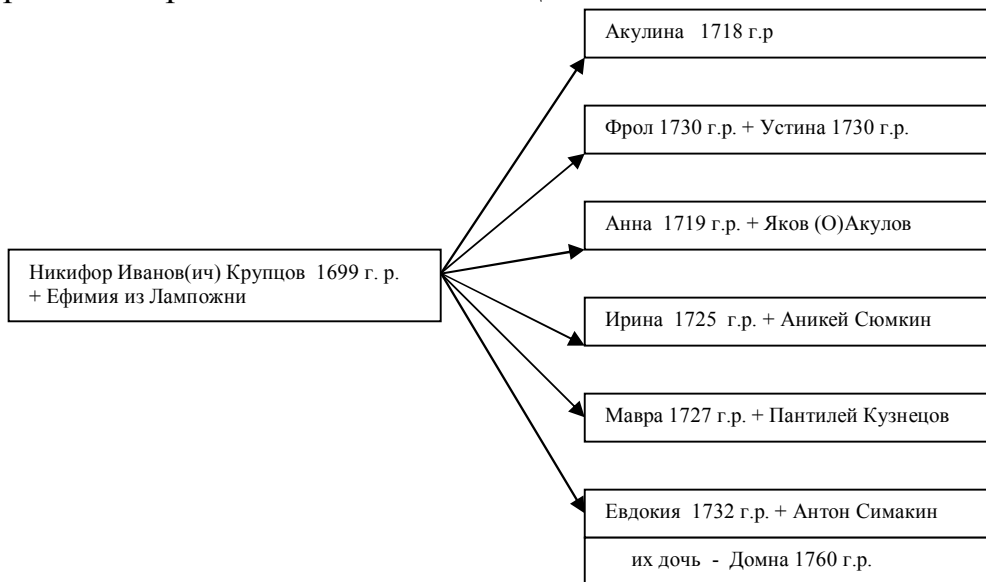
Никифор Иванов(ич) Крупцов 1699 г. р. + Ефимия из Лампожни

Акулина 1718 г.р

Фрол 1730 г.р. + Устина 1730 г.р.

Анна 1719 г.р. + Яков (О)Акулов

Ирина 1725 г.р. + Аникей Сюмкин

Мавра 1727 г.р. + Пантилей Кузнецов

Евдокия 1732 г.р. + Антон Симакин

их дочь - Домна 1760 г.р.